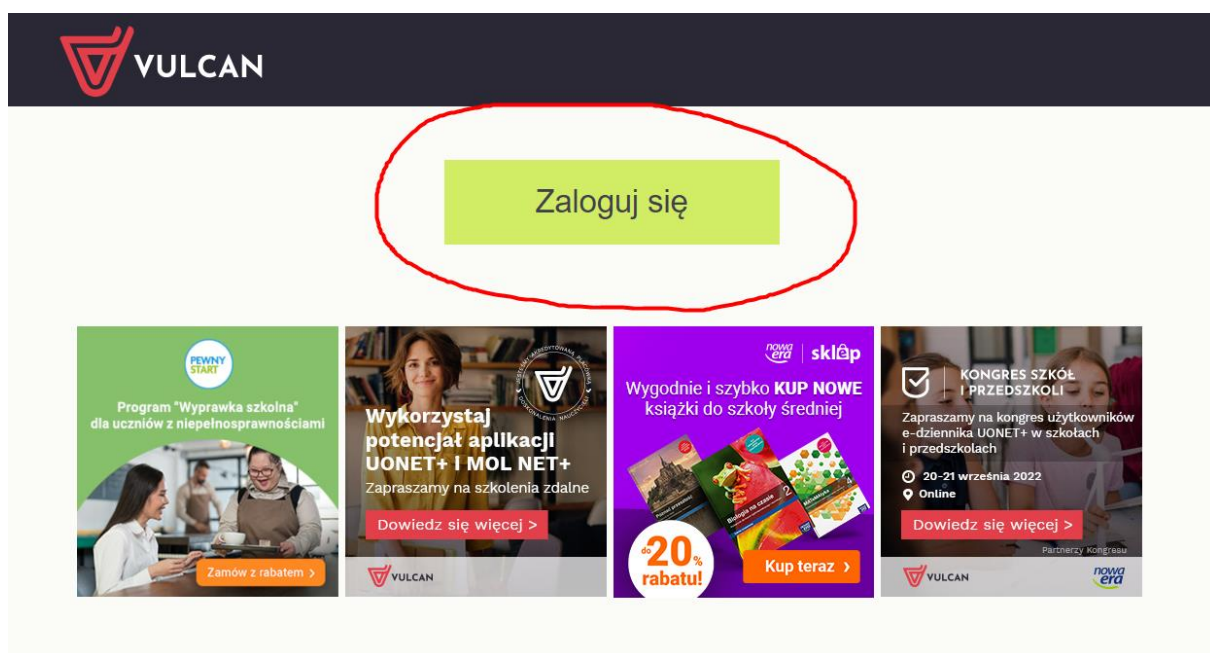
VULCAN

Zaloguj się

PEWNY START

Program "Wyprawka szkolna" dla uczniów z niepełnosprawnościami

Zamów z rabatem >

Wykorzystaj potencjał aplikacji UONET+ i MOL NET+

Zapraszamy na szkolenia zdalne

Dowiedz się więcej >

VULCAN

nowa era | sklep

Wygodnie i szybko KUP NOWE książki do szkoły średniej

do 20% rabatu!

Kup teraz >

KONGRES SZKÓŁ I PRZEDSZKOLI

Zapraszamy na kongres użytkowników e-dziennika UONET+ w szkołach i przedszkolach

20-21 września 2022

Online

Dowiedz się więcej >

Partnerzy Kongresu

VULCAN

nowa era